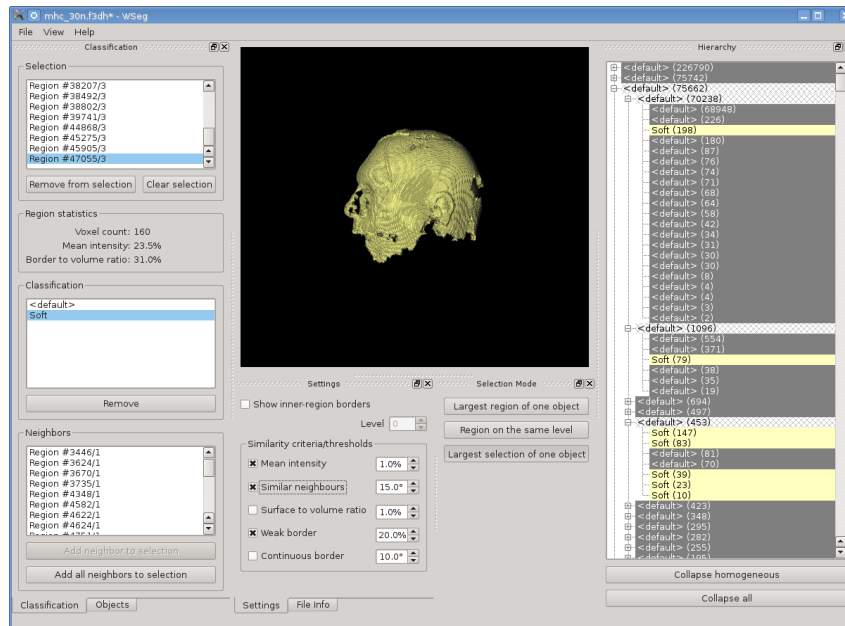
mhc_30n.f3dh* - WSeg

File View Help

Classification

Selection

Region #38207/3
Region #38492/3
Region #38802/3
Region #39741/3
Region #44868/3
Region #45275/3
Region #45905/3
Region #47055/3

Remove from selection
Clear selection

Region statistics

Voxel count: 160
Mean intensity: 23.5%
Border to volume ratio: 31.0%

Classification

<default>
Soft

Remove

Neighbors

Region #3446/1
Region #3624/1
Region #3670/1
Region #3735/1
Region #4348/1
Region #4582/1
Region #4622/1
Region #4624/1

Add neighbor to selection

Add all neighbors to selection

Classification
Objects

Settings

Show inner-region borders

Level 0

Similarity criteria/thresholds

Mean intensity 1.0%
Similar neighbours 15.0°
Surface to volume ratio 1.0%
Weak border 20.0%
Continuous border 10.0°

Settings
File Info

Selection Mode

Largest region of one object
Region on the same level
Largest selection of one object

Hierarchy

<default> (226790)
<default> (75742)
<default> (75662)
<default> (70238)
<default> (68948)
<default> (226)
Soft (198)
<default> (180)
<default> (87)
<default> (76)
<default> (74)
<default> (71)
<default> (68)
<default> (64)
<default> (58)
<default> (42)
<default> (34)
<default> (31)
<default> (30)
<default> (30)
<default> (8)
<default> (4)
<default> (4)
<default> (3)
<default> (2)
<default> (1096)
<default> (554)
<default> (371)
Soft (79)
<default> (38)
<default> (35)
<default> (19)
<default> (694)
<default> (497)
<default> (453)
Soft (147)
Soft (83)
<default> (81)
<default> (70)
Soft (39)
Soft (23)
Soft (10)
<default> (423)
<default> (348)
<default> (295)
<default> (282)
<default> (255)

Collapse homogeneous

Collapse all